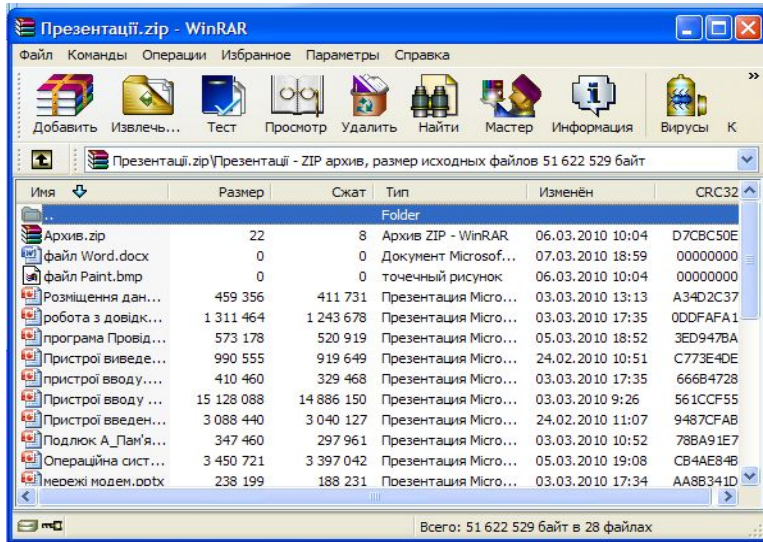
Презентації.zip - WinRAR

Файл Команды Операции Избранное Параметры Справка

Добавить Извлечь... Тест Просмотр Удалить Найти Мастер Информация Вирусы К

Презентації.zip\Презентації - ZIP архив, размер исходных файлов 51 622 529 байт

| Имя | Размер | Сжат | Тип | Изменён | CRC32 |
|---|---|---|---|---|---|
| .. | | | Folder | | |
| Архив.zip | 22 | 8 | Архив ZIP - WinRAR | 06.03.2010 10:04 | D7CBC50E |
| файл Word.docx | 0 | 0 | Документ Microsof... | 07.03.2010 18:59 | 00000000 |
| файл Paint.bmp | 0 | 0 | точечный рисунок | 06.03.2010 10:04 | 00000000 |
| Розміщення дан... | 459 356 | 411 731 | Презентация Micro... | 03.03.2010 13:13 | A34D2C37 |
| робота з довідк... | 1 311 464 | 1 243 678 | Презентация Micro... | 03.03.2010 17:35 | 0DDFAFA1 |
| програма Провід... | 573 178 | 520 919 | Презентация Micro... | 05.03.2010 18:52 | 3ED947BA |
| Пристрої виведе... | 990 555 | 919 649 | Презентация Micro... | 24.02.2010 10:51 | C773E4DE |
| пристрої вводу.... | 410 460 | 329 468 | Презентация Micro... | 03.03.2010 17:35 | 666B4728 |
| Пристрої вводу ... | 15 128 088 | 14 886 150 | Презентация Micro... | 03.03.2010 9:26 | 561CCF55 |
| Пристрої введен... | 3 088 440 | 3 040 127 | Презентация Micro... | 24.02.2010 11:07 | 9487CFAB |
| Подлюк А_Пам'я... | 347 460 | 297 961 | Презентация Micro... | 03.03.2010 10:52 | 78BA91E7 |
| Операційна сист... | 3 450 721 | 3 397 042 | Презентация Micro... | 05.03.2010 19:08 | CB4AE84B |
| мережі модем.pptx | 238 199 | 188 231 | Презентация Micro... | 03.03.2010 17:34 | AA8B341D |

Всего: 51 622 529 байт в 28 файлах